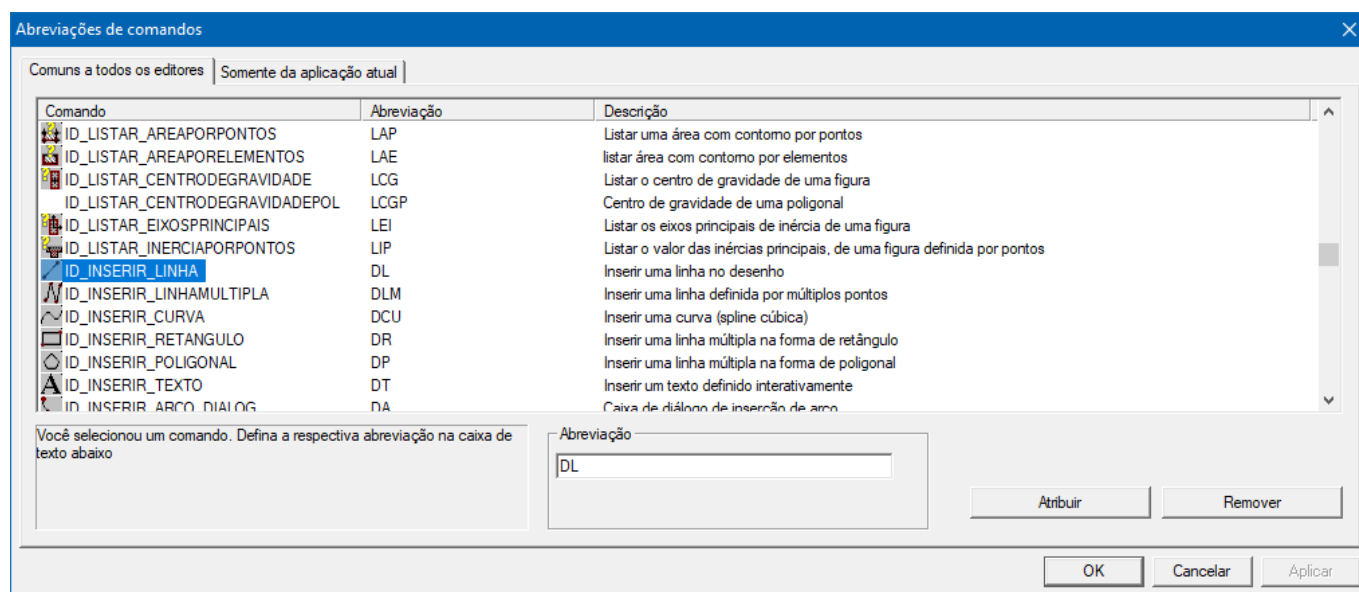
Abreviações de comandos

Comuns a todos os editores | Somente da aplicação atual

| Comando | Abreviação | Descrição |
|---|---|---|
| ID_LISTAR_AREAPORPONTOS | LAP | Listar uma área com contorno por pontos |
| ID_LISTAR_AREAPORELEMENTOS | LAE | listar área com contorno por elementos |
| ID_LISTAR_CENTRODEGRAVIDADE | LCG | Listar o centro de gravidade de uma figura |
| ID_LISTAR_CENTRODEGRAVIDADEPOL | LCGP | Centro de gravidade de uma poligonal |
| ID_LISTAR_EIXOSPRINCIPAIS | LEI | Listar os eixos principais de inércia de uma figura |
| ID_LISTAR_INERCIAPORPONTOS | LIP | Listar o valor das inércias principais, de uma figura definida por pontos |
| ID_INSERIR_LINHA | DL | Inserir uma linha no desenho |
| ID_INSERIR_LINHAMULTIPLA | DLM | Inserir uma linha definida por múltiplos pontos |
| ID_INSERIR_CURVA | DCU | Inserir uma curva (spline cúbica) |
| ID_INSERIR_RETANGULO | DR | Inserir uma linha múltipla na forma de retângulo |
| ID_INSERIR_POLIGONAL | DP | Inserir uma linha múltipla na forma de poligonal |
| ID_INSERIR_TEXTO | DT | Inserir um texto definido interativamente |
| ID_INSERIR_ARCO_DIALOG | DA | Caixa de diálogo de inserção de arco |

Você selecionou um comando. Defina a respectiva abreviação na caixa de texto abaixo

Abreviação
DL

Atribuir
Remover

OK
Cancelar
Aplicar